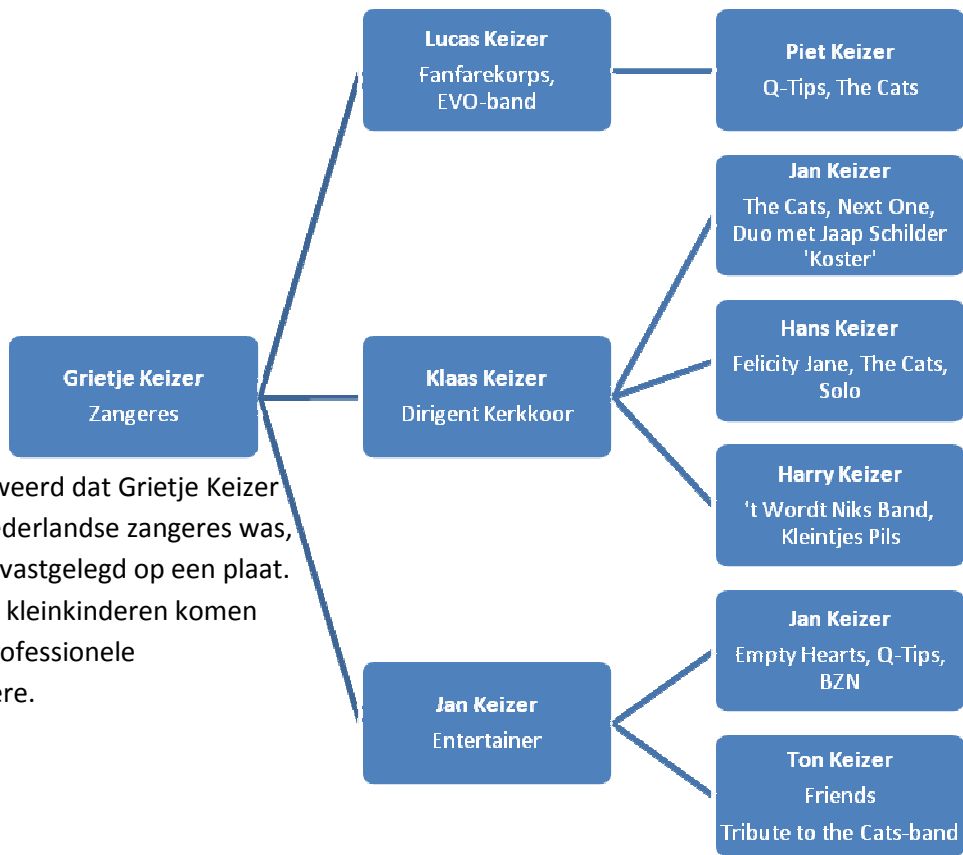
Lucas Keizer
Fanfarekorps, EVO-band

Piet Keizer
Q-Tips, The Cats

Jan Keizer
The Cats, Next One, Duo met Jaap Schilder 'Koster'

Hans Keizer
Felicity Jane, The Cats, Solo

Grietje Keizer
Zangeres

Klaas Keizer
Dirigent Kerkkoor

Harry Keizer
't Wordt Niks Band, Kleintjes Pils

Jan Keizer
Empty Hearts, Q-Tips, BZN

Jan Keizer
Entertainer

Ton Keizer
Friends
Tribute to the Cats-band

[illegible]weerd dat Grietje Keizer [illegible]derlandse zangeres was, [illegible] vastgelegd op een plaat. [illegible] kleinkinderen komen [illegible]ofessionele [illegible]ere.